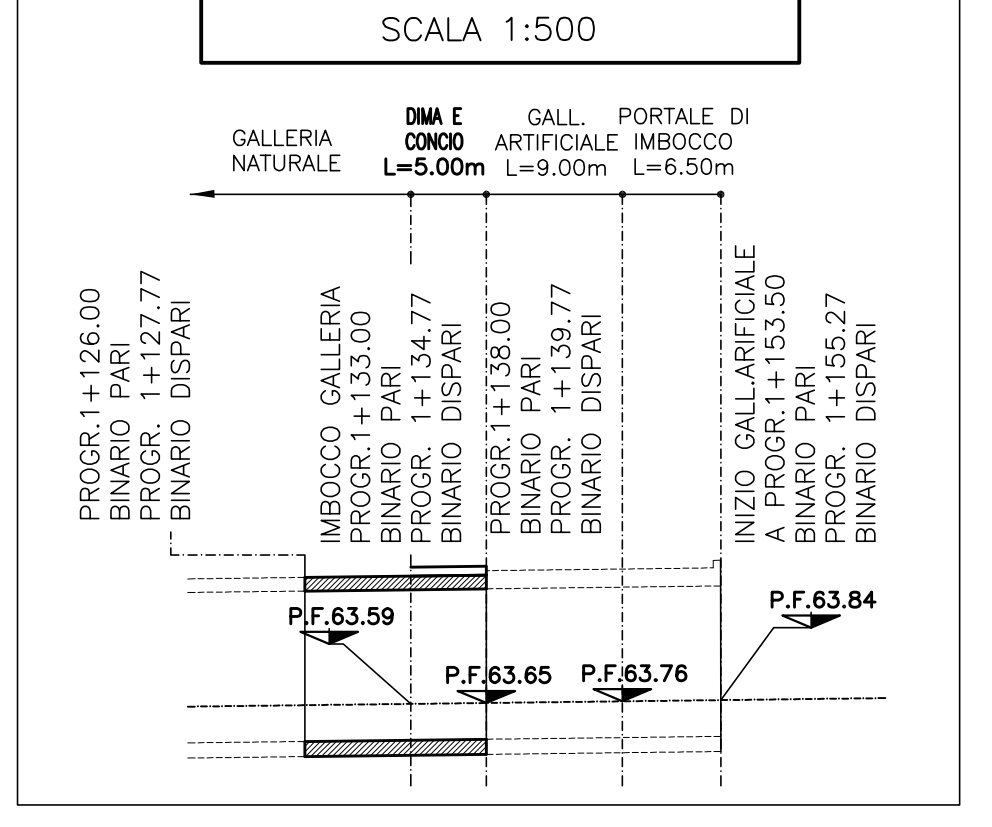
SCALA 1:500

GALLERIA NATURALE

DIMA E CONCIO L=5.00m

GALL. ARTIFICIALE L=9.00m

PORTALE DI IMBOCCO L=6.50m

PROGR.1+126.00 BINARIO PARI PROGR. 1+127.77 BINARIO DISPARI

IMBOCCO GALLERIA PROGR.1+133.00 BINARIO PARI PROGR. 1+134.77 BINARIO DISPARI

PROGR.1+138.00 BINARIO PARI PROGR. 1+139.77 BINARIO DISPARI

INIZIO GALL.ARIFICIALE A PROGR.1+153.50 BINARIO PARI PROGR. 1+155.27 BINARIO DISPARI

P.F.63.59

P.F.63.65

P.F.63.76

P.F.63.84